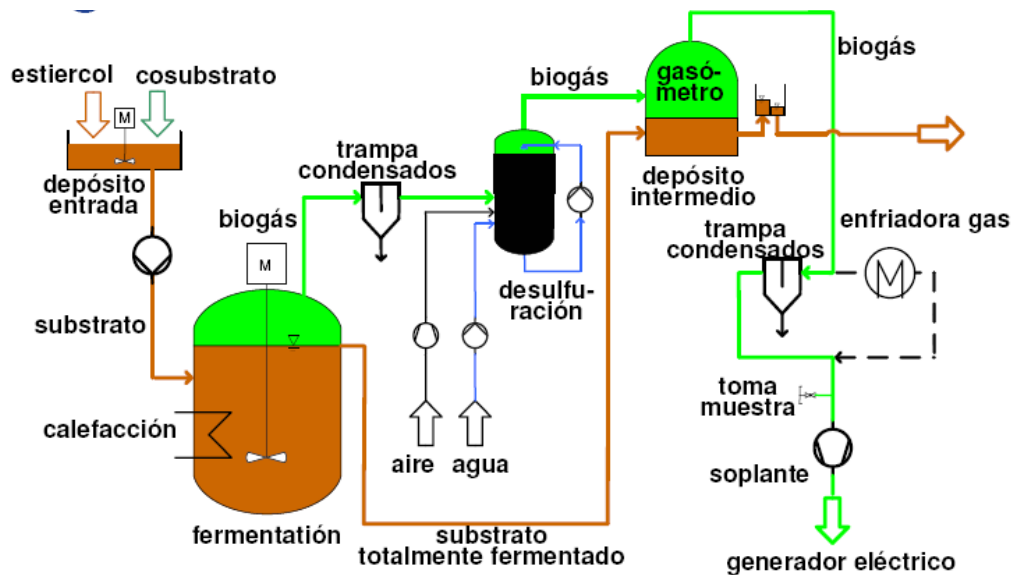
estiercol
cosubstrato
M
depósito entrada
substrato
biogás
M
calefacción
fermentatión
trampa condensados
aire
agua
desulfuración
biogás
gasómetro
depósito intermedio
biogás
substrato totalmente fermentado
trampa condensados
enfriadora gas
toma muestra
soplante
generador eléctrico